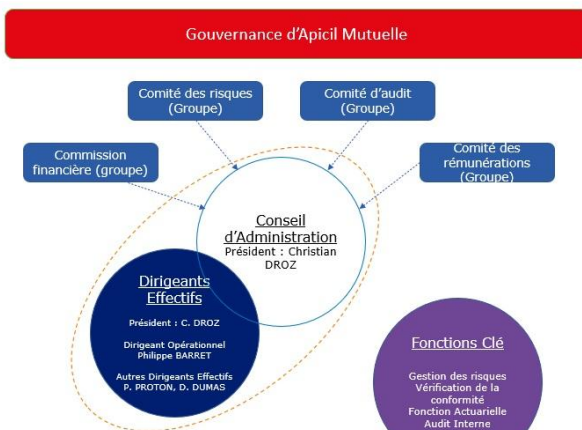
Gouvernance d'Apicil Mutuelle

Comité des risques (Groupe)

Comité d'audit (Groupe)

Commission financière (groupe)

Comité des rémunérations (Groupe)

Conseil d'Administration
Président : Christian DROZ

Dirigeants Effectifs

Président : C. DROZ

Dirigeant Opérationnel
Philippe BARRET

Autres Dirigeants Effectifs
P. PROTON, D. DUMAS

Fonctions Clé

Gestion des risques
Vérification de la conformité
Fonction Actuarielle
Audit Interne